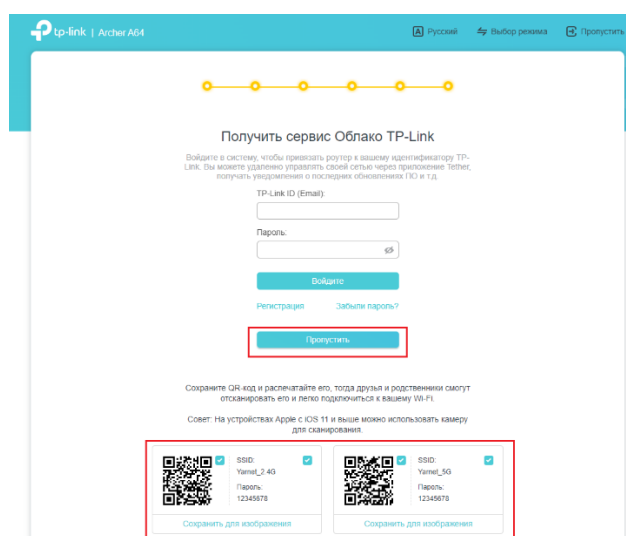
tp-link | Archer A64

Русский
Выбор режима
Пропустить

Получить сервис Облако TP-Link

Войдите в систему, чтобы привязать роутер к вашему идентификатору TP-Link. Вы можете удаленно управлять своей сетью через приложение Tether, получать уведомления о последних обновлениях ПО и т.д.

TP-Link ID (Email):

Пароль:

Войдите

Регистрация
Забыли пароль?

Пропустить

Сохраните QR-код и распечатайте его, тогда друзья и родственники смогут отсканировать его и легко подключиться к вашему Wi-Fi.

Совет: На устройствах Apple с iOS 11 и выше можно использовать камеру для сканирования.

SSID:
Yarnet_2.4G
Пароль:
12345678
Сохранить для изображения

SSID:
Yarnet_5G
Пароль:
12345678
Сохранить для изображения